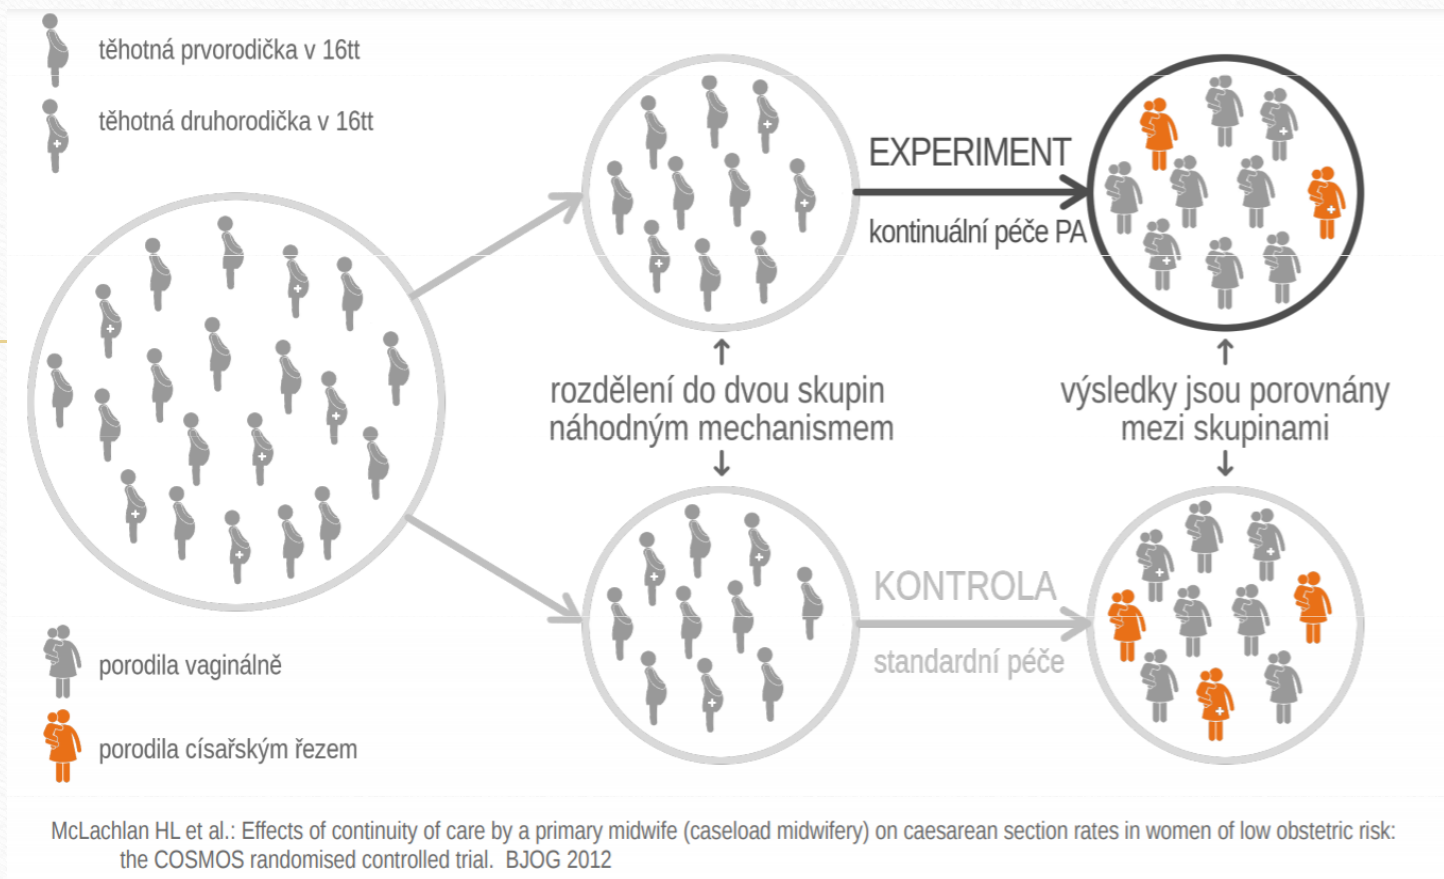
těhotná prvorodička v 16tt

těhotná druhorodička v 16tt

EXPERIMENT

kontinuální péče PA

rozdělení do dvou skupin náhodným mechanismem

výsledky jsou porovnány mezi skupinami

KONTROLA

standardní péče

porodila vaginálně

porodila císařským řezem

McLachlan HL et al.: Effects of continuity of care by a primary midwife (caseload midwifery) on caesarean section rates in women of low obstetric risk: the COSMOS randomised controlled trial. BJOG 2012